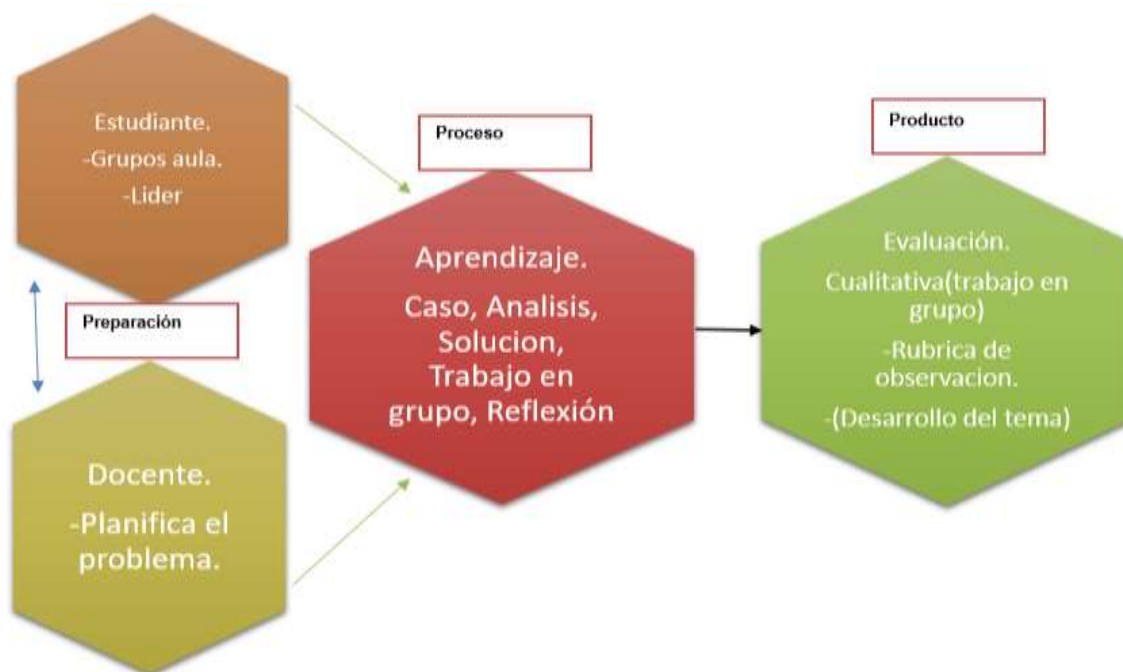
Estudiante.
-Grupos aula.
-Lider

Preparación

Docente.
-Planifica el problema.

Proceso

Aprendizaje.
Caso, Analisis, Solucion, Trabajo en grupo, Reflexión

Producto

Evaluación.
Cualitativa(trabajo en grupo)
-Rubrica de observacion.
-(Desarrollo del tema)